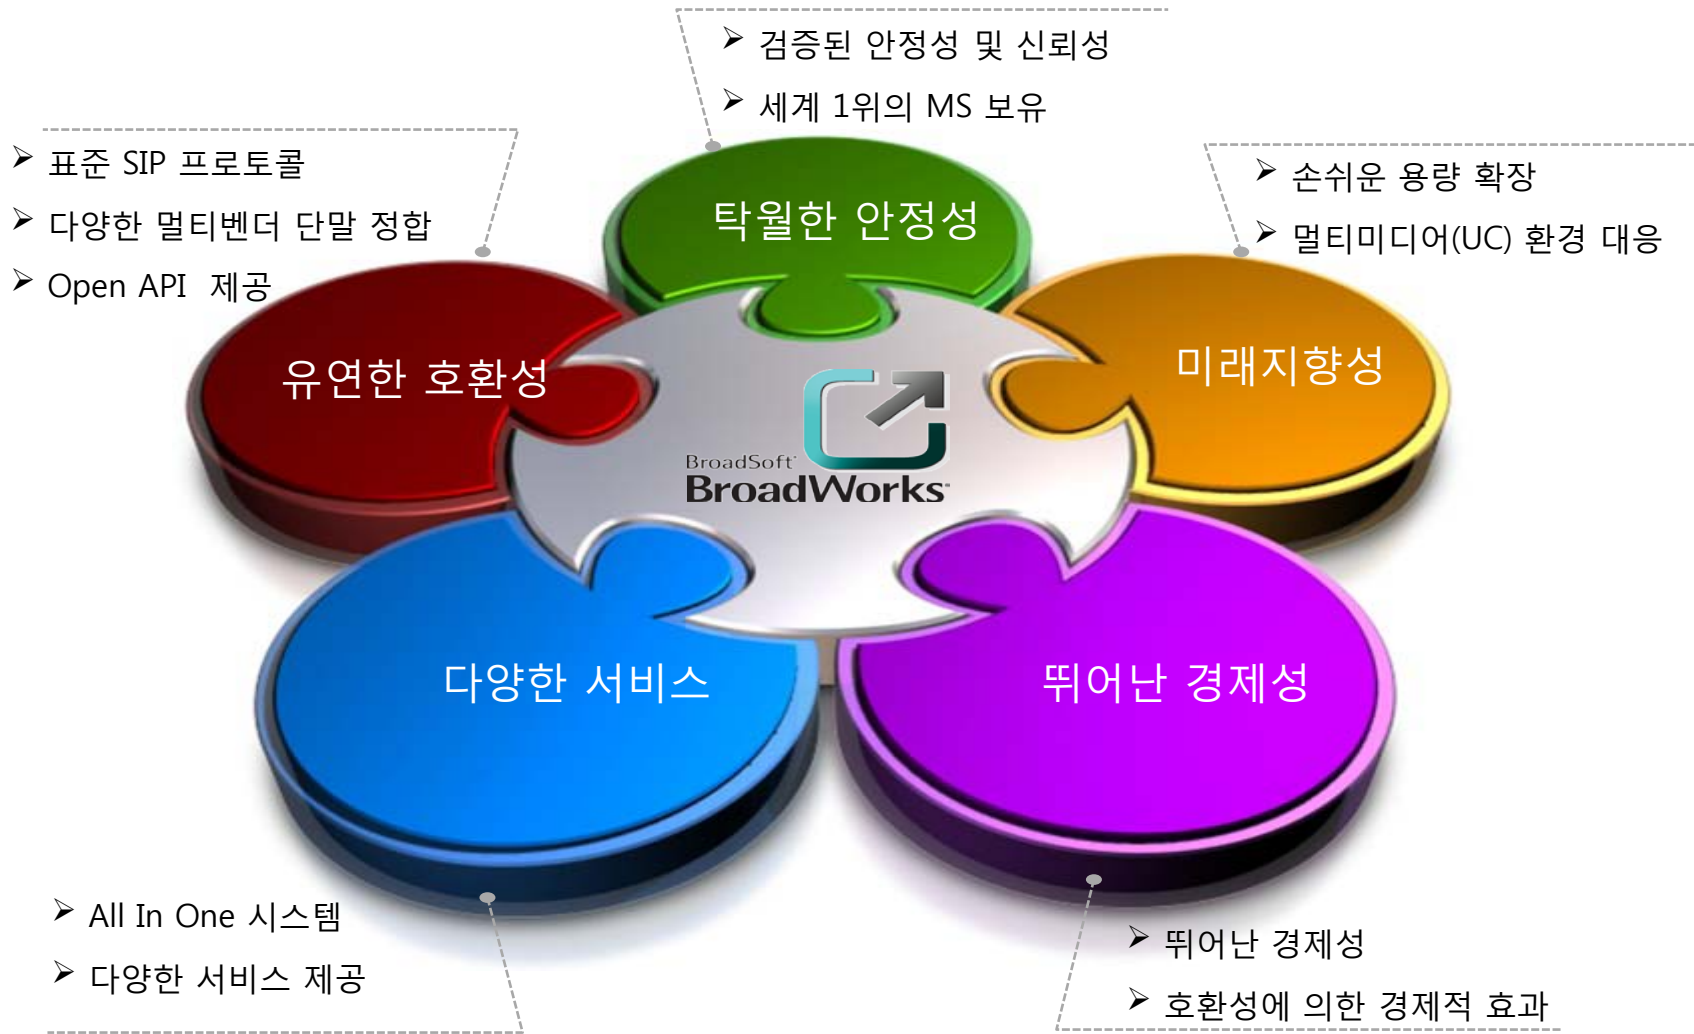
➢ 검증된 안정성 및 신뢰성
➢ 세계 1위의 MS 보유

➢ 표준 SIP 프로토콜
➢ 다양한 멀티벤더 단말 정합
➢ Open API 제공

➢ 손쉬운 용량 확장
➢ 멀티미디어(UC) 환경 대응

탁월한 안정성

유연한 호환성

미래지향성

BroadSoft
BroadWorks

다양한 서비스

뛰어난 경제성

➢ All In One 시스템
➢ 다양한 서비스 제공

➢ 뛰어난 경제성
➢ 호환성에 의한 경제적 효과